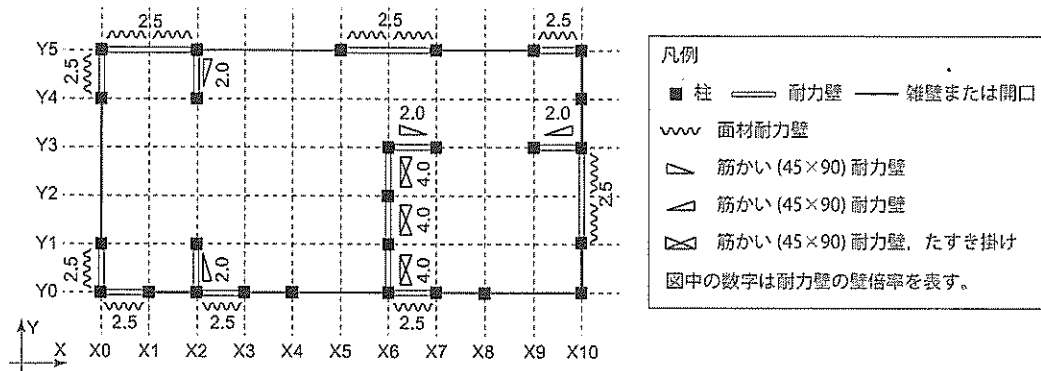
2.5
2.5
2.5
Y5
2.5
2.0
Y4
2.0
2.0
Y3
4.0
2.5
Y2
4.0
Y1
2.0
2.5
4.0
Y0
2.5
2.5
2.5
Y
X
X0 X1 X2 X3 X4 X5 X6 X7 X8 X9 X10

凡例
柱 耐力壁 雑壁または開口
面材耐力壁
筋かい (45×90) 耐力壁
筋かい (45×90) 耐力壁
筋かい (45×90) 耐力壁，たすき掛け
図中の数字は耐力壁の壁倍率を表す。